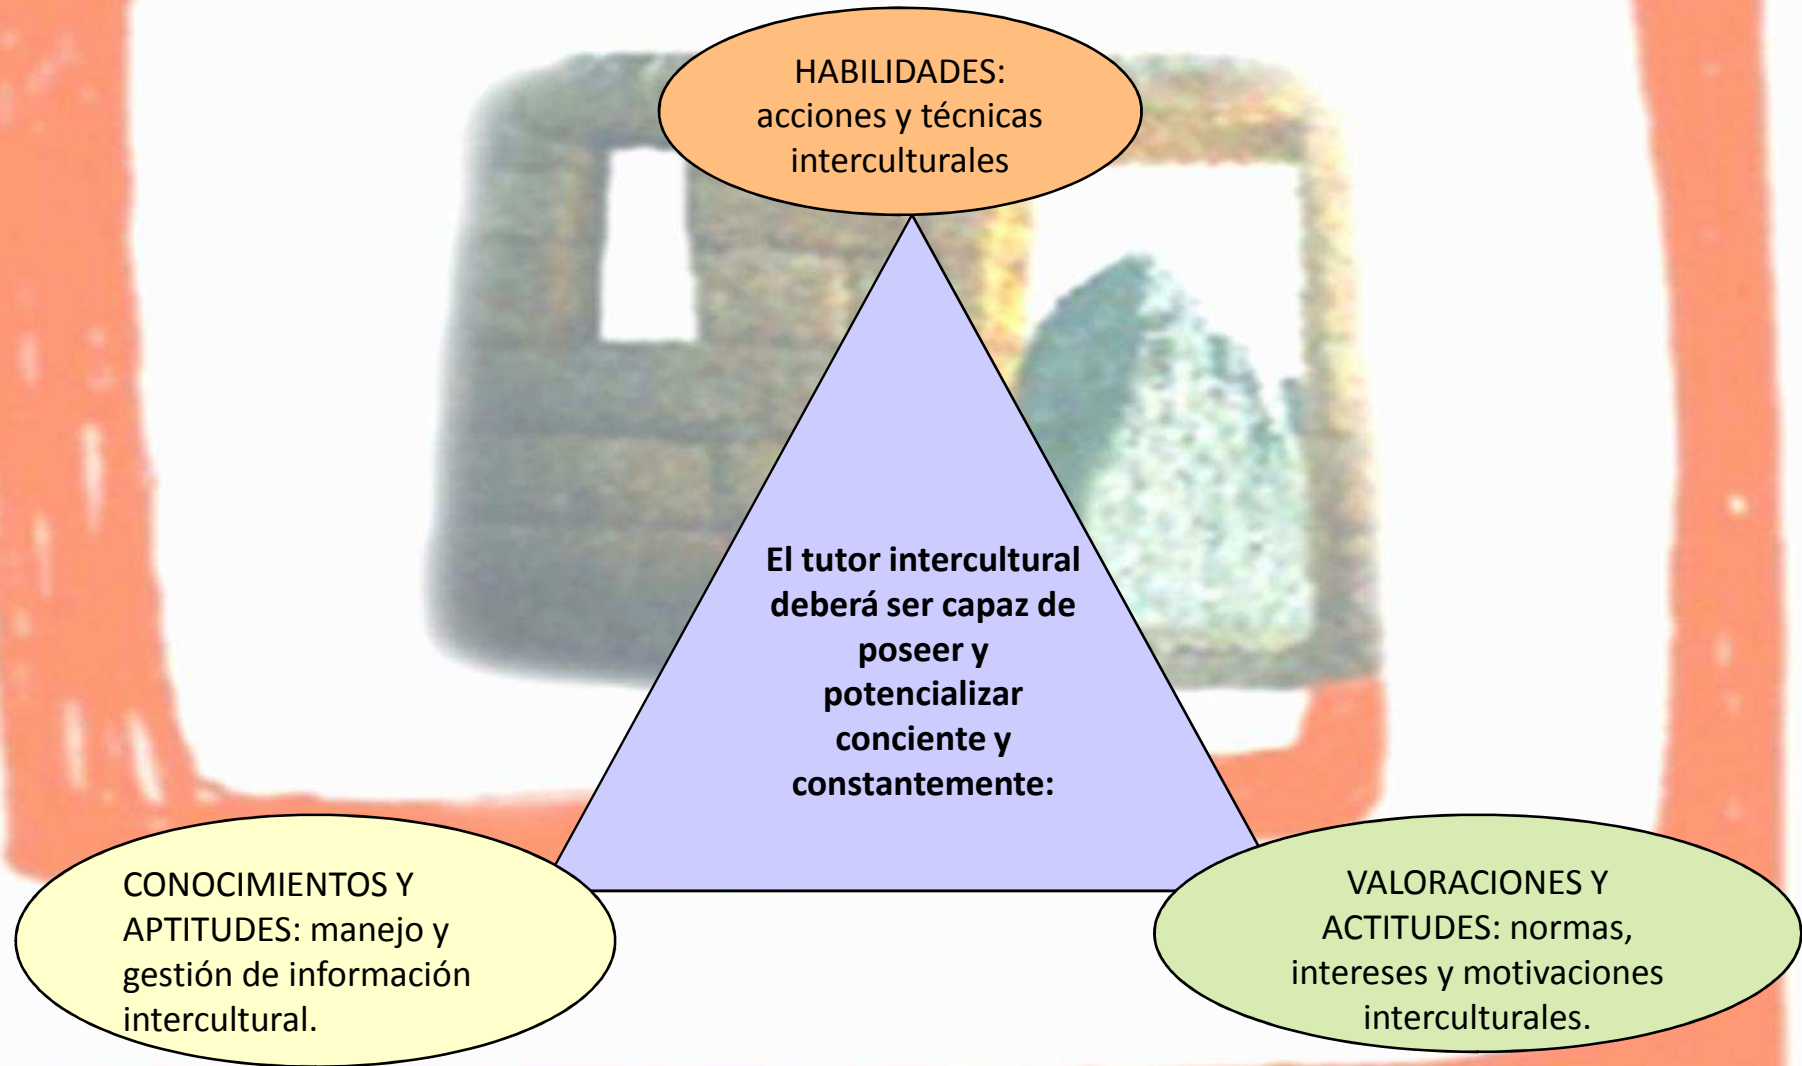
HABILIDADES: acciones y técnicas interculturales

El tutor intercultural deberá ser capaz de poseer y potencializar conciente y constantemente:

CONOCIMIENTOS Y APTITUDES: manejo y gestión de información intercultural.

VALORACIONES Y ACTITUDES: normas, intereses y motivaciones interculturales.